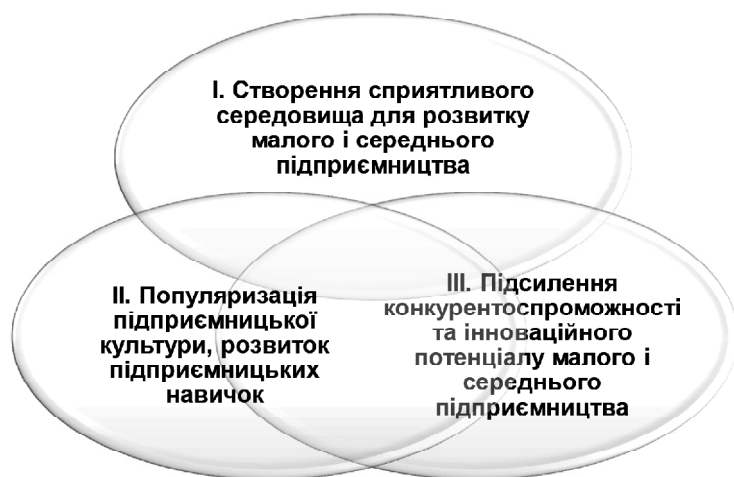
I. Створення сприятливого середовища для розвитку малого і середнього підприємництва

II. Популяризація підприємницької культури, розвиток підприємницьких навичок

III. Підсилення конкурентоспроможності та інноваційного потенціалу малого і середнього підприємництва